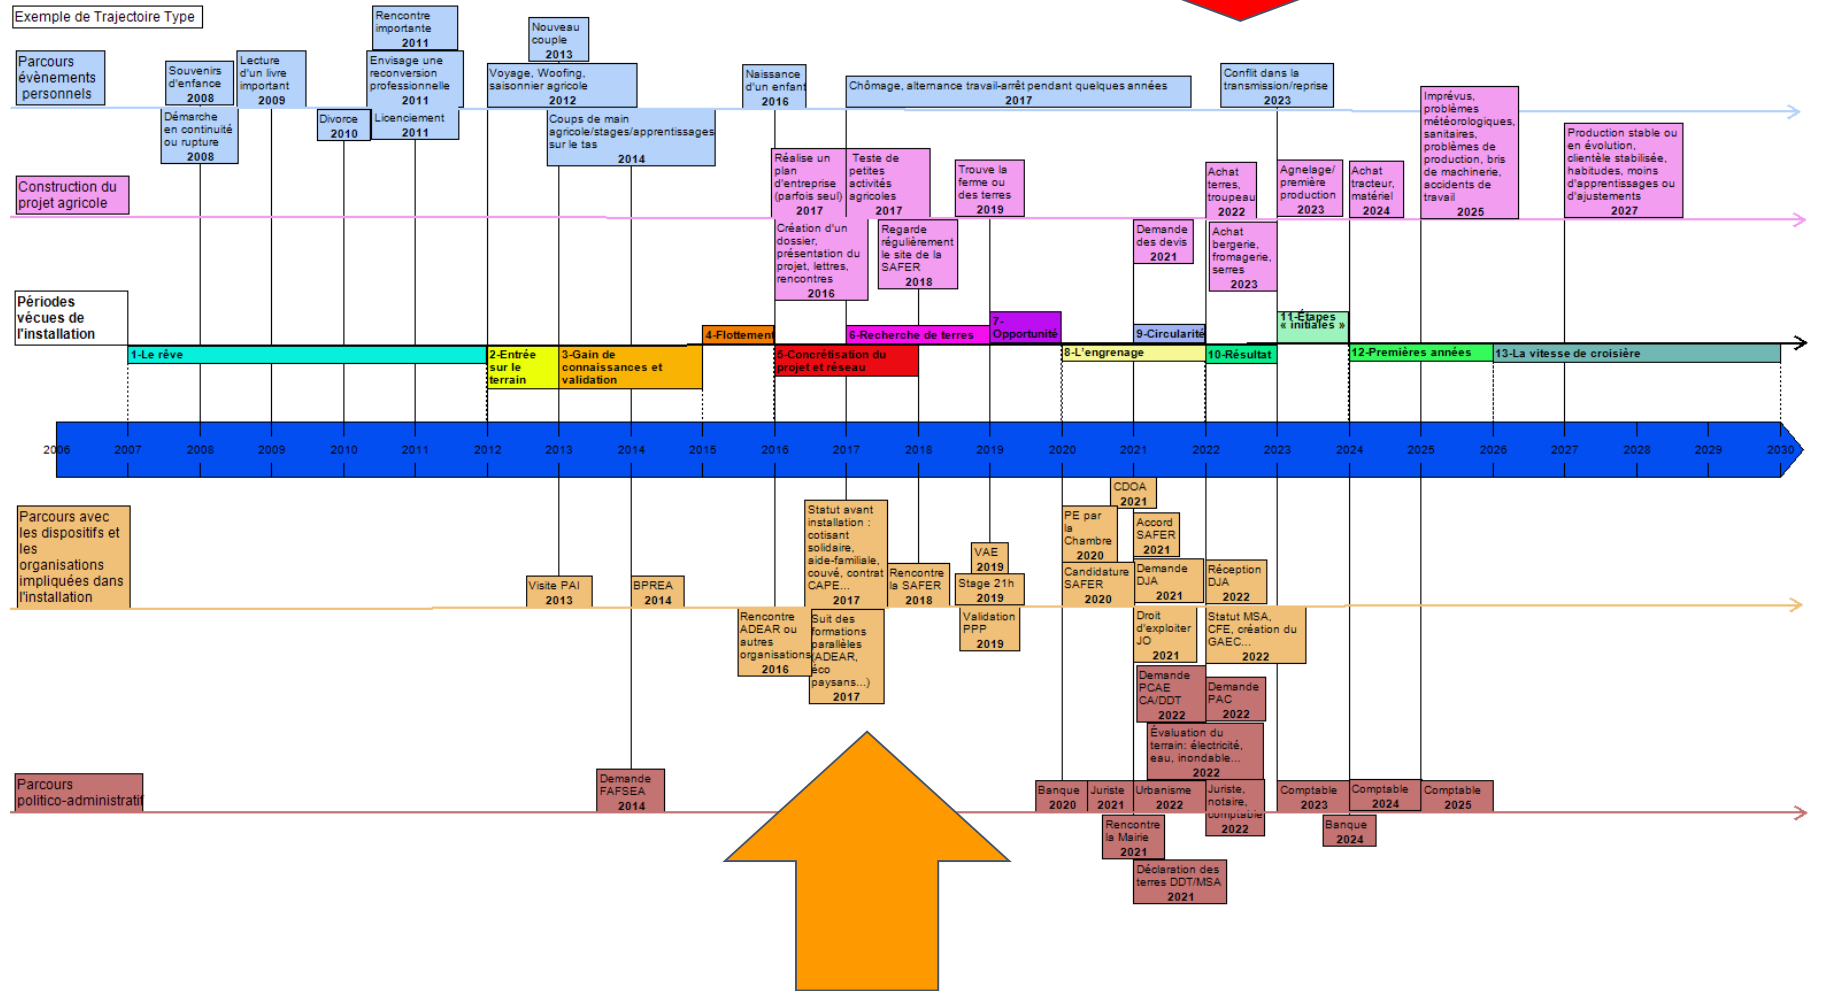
Exemple de Trajectoire Type

Parcours évènements personnels

Souvenirs d'enfance 2008

Démarche en continuité ou rupture 2008

Lecture d'un livre important 2009

Divorce 2010

Rencontre importante 2011

Envisage une reconversion professionnelle 2011

Licenciement 2011

Nouveau couple 2013

Voyage, Woofing, saisonnier agricole 2012

Coups de main agricole/stages/apprentissages sur le tas 2014

Naissance d'un enfant 2016

Chômage, alternance travail-arrêt pendant quelques années 2017

Conflit dans la transmission/reprise 2023

Imprévus, problèmes météorologiques, sanitaires, problèmes de production, bris de machinerie, accidents de travail 2025

Production stable ou en évolution, clientèle stabilisée, habitudes, moins d'apprentissages ou d'ajustements 2027

Construction du projet agricole

Réalise un plan d'entreprise (parfois seul) 2017

Teste de petites activités agricoles 2017

Création d'un dossier, présentation du projet, lettres, rencontres 2016

Regarde régulièrement le site de la SAFER 2018

Trouve la ferme ou des terres 2019

Demande des devis 2021

Achat terres, troupeau 2022

Achat bergerie, fromagerie, serres 2023

Agnelage/ première production 2023

Achat tracteur, matériel 2024

Périodes vécues de l'installation

1-Le rêve

2-Entrée sur le terrain

3-Gain de connaissances et validation

4-Flottement

5-Concrétisation du projet et réseau

6-Recherche de terres

7-Opportunité

8-L'engrenage

9-Circularité

10-Résultat

11-Étapes « initiales »

12-Premières années

13-La vitesse de croisière

2006 2007 2008 2009 2010 2011 2012 2013 2014 2015 2016 2017 2018 2019 2020 2021 2022 2023 2024 2025 2026 2027 2028 2029 2030

Parcours avec les dispositifs et les organisations impliquées dans l'installation

Visite PAI 2013

BPREA 2014

Rencontre ADEAR ou autres organisations 2016

Statut avant installation : cotisant solidaire, aide-familiale, couvé, contrat CAPE... 2017

Suit des formations parallèles (ADEAR, éco paysans...) 2017

Rencontre la SAFER 2018

VAE 2019

Stage 21h 2019

Validation PPP 2019

PE par la Chambre 2020

Candidature SAFER 2020

CDOA 2021

Accord SAFER 2021

Demande DJA 2021

Droit d'exploiter JO 2021

Réception DJA 2022

Statut MSA, CFE, création du GAEC... 2022

Demande PCAE CA/DDT 2022

Demande PAC 2022

Évaluation du terrain: électricité, eau, inondable... 2022

Parcours politico-administratif

Demande FAFSEA 2014

Banque 2020

Juriste 2021

Urbanisme 2022

Juriste, notaire, comptable 2022

Comptable 2023

Comptable 2024

Comptable 2025

Rencontre la Mairie 2021

Banque 2024

Déclaration des terres DDT/MSA 2021